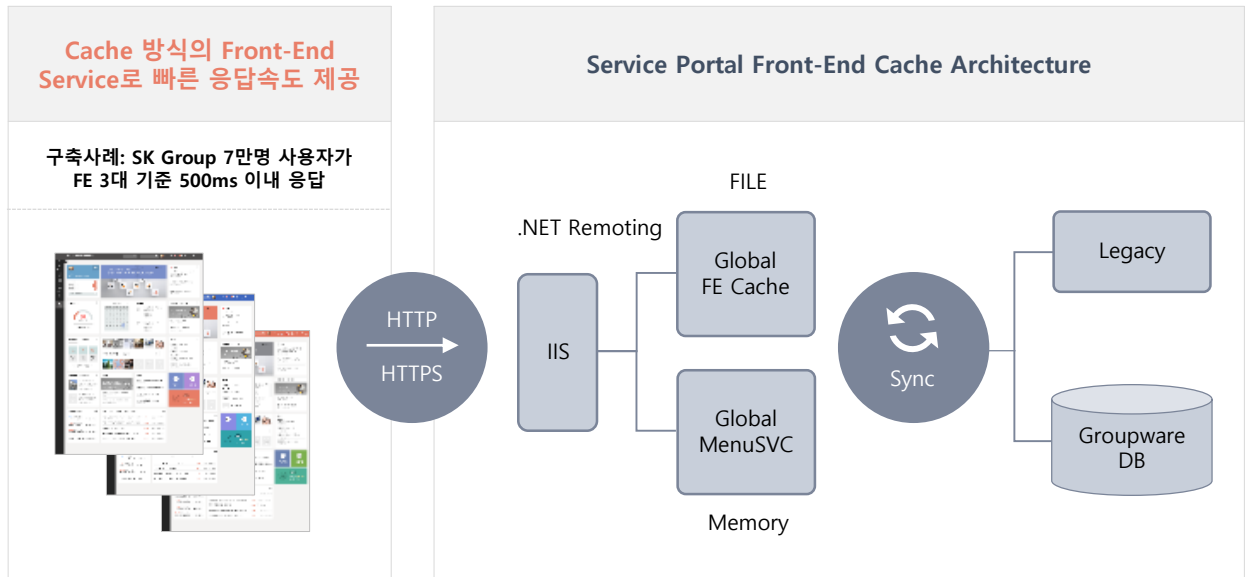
Cache 방식의 Front-End Service로 빠른 응답속도 제공

구축사례: SK Group 7만명 사용자가 FE 3대 기준 500ms 이내 응답

Service Portal Front-End Cache Architecture

HTTP

HTTPS

.NET Remoting

IIS

FILE

Global FE Cache

Global MenuSVC

Memory

Sync

Legacy

Groupware DB